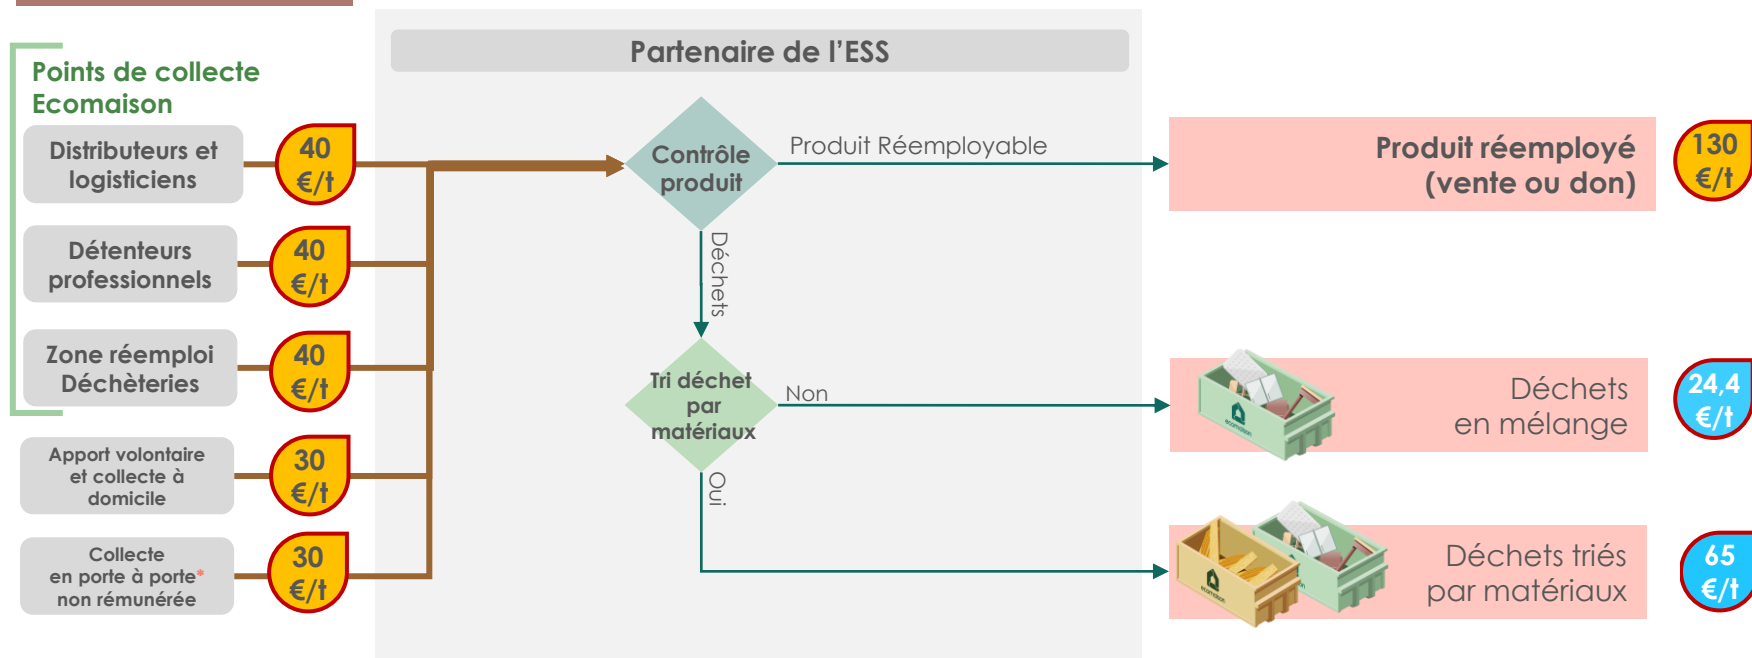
Points de collecte Ecomaison

Distributeurs et logisticiens

40 €/t

Détenteurs professionnels

40 €/t

Zone réemploi Déchèteries

40 €/t

Apport volontaire et collecte à domicile

30 €/t

Collecte en porte à porte* non rémunérée

30 €/t

Partenaire de l'ESS

Contrôle produit

Produit Réemployable

Déchets

Tri déchet par matériaux

Non

Oui

Produit réemployé (vente ou don)

130 €/t

Déchets en mélange

24,4 €/t

Déchets triés par matériaux

65 €/t